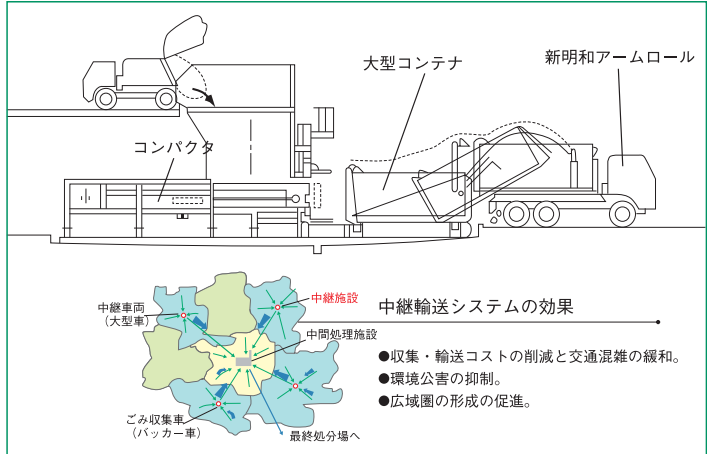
大型コンテナ

新明和アームロール

コンパクタ

中継施設

中継車両
（大型車）

中間処理施設

ごみ収集車
（パッカー車）

最終処分場へ

中継輸送システムの効果

●収集・輸送コストの削減と交通混雑の緩和。
●環境公害の抑制。
●広域圏の形成の促進。